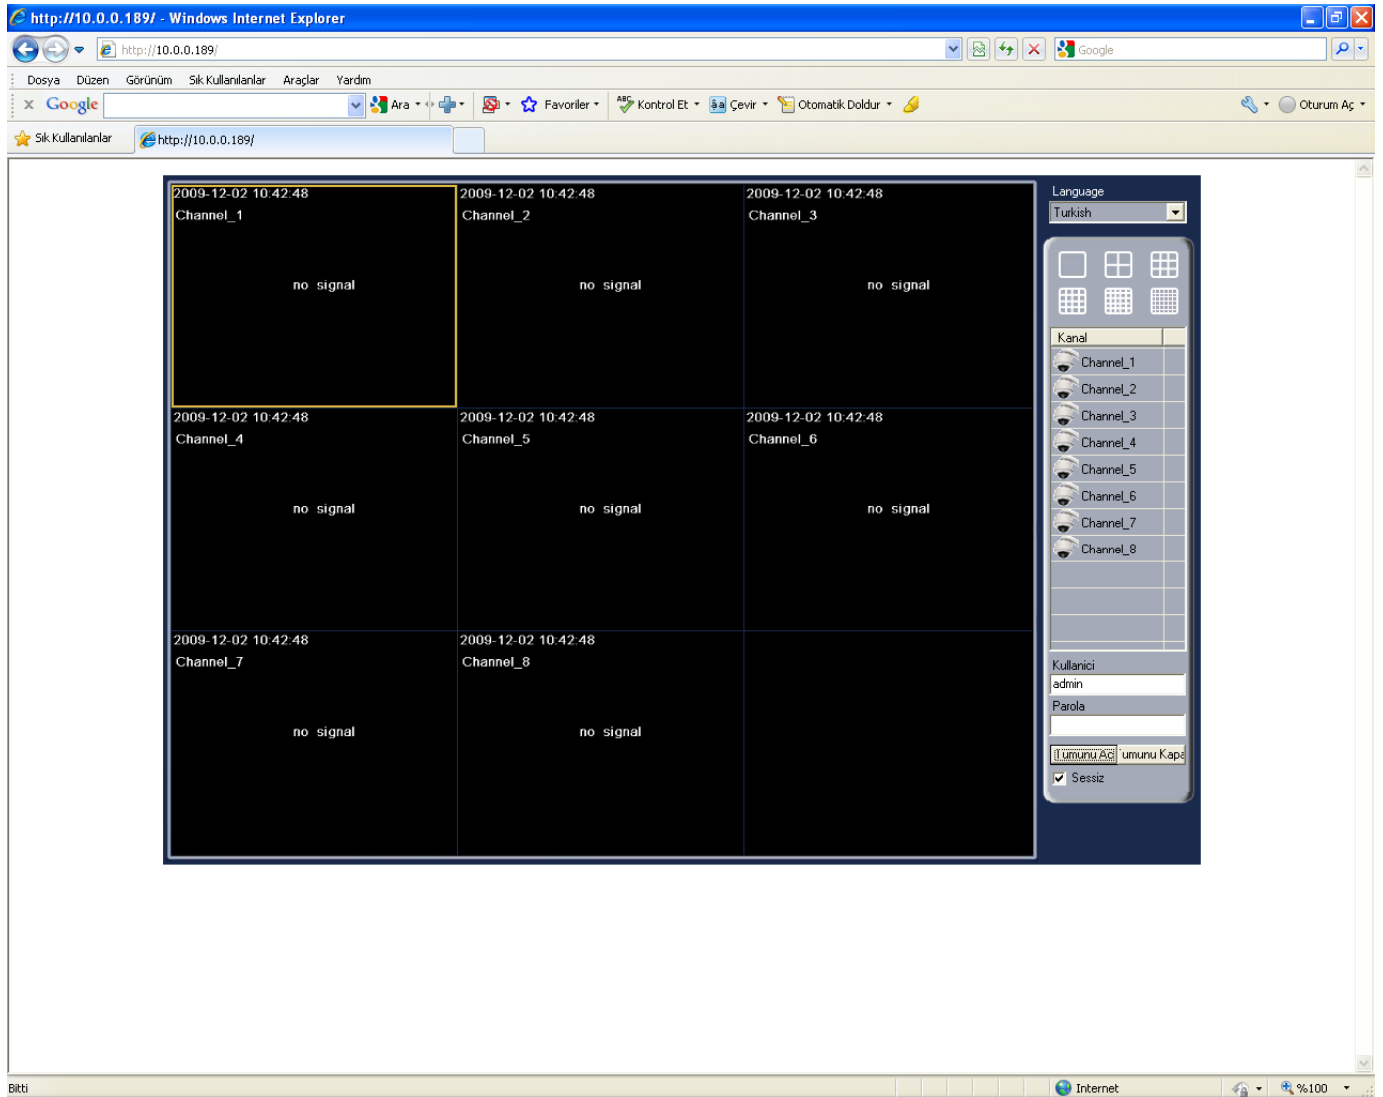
http://10.0.0.189/ - Windows Internet Explorer

http://10.0.0.189/

Google

Dosya Düzen Görünüm Sık Kullanılanlar Araçlar Yardım

Google Ara Favoriler Kontrol Et Çevir Otomatik Doldur Oturum Aç

Sık Kullanılanlar http://10.0.0.189/

2009-12-02 10:42:48
Channel_1
no signal

2009-12-02 10:42:48
Channel_2
no signal

2009-12-02 10:42:48
Channel_3
no signal

2009-12-02 10:42:48
Channel_4
no signal

2009-12-02 10:42:48
Channel_5
no signal

2009-12-02 10:42:48
Channel_6
no signal

2009-12-02 10:42:48
Channel_7
no signal

2009-12-02 10:42:48
Channel_8
no signal

Language
Turkish

Kanal
Channel_1
Channel_2
Channel_3
Channel_4
Channel_5
Channel_6
Channel_7
Channel_8

Kullanici
admin
Parola

Tumunu Aç
umunu Kapa
Sessiz

Bitti
Internet
%100